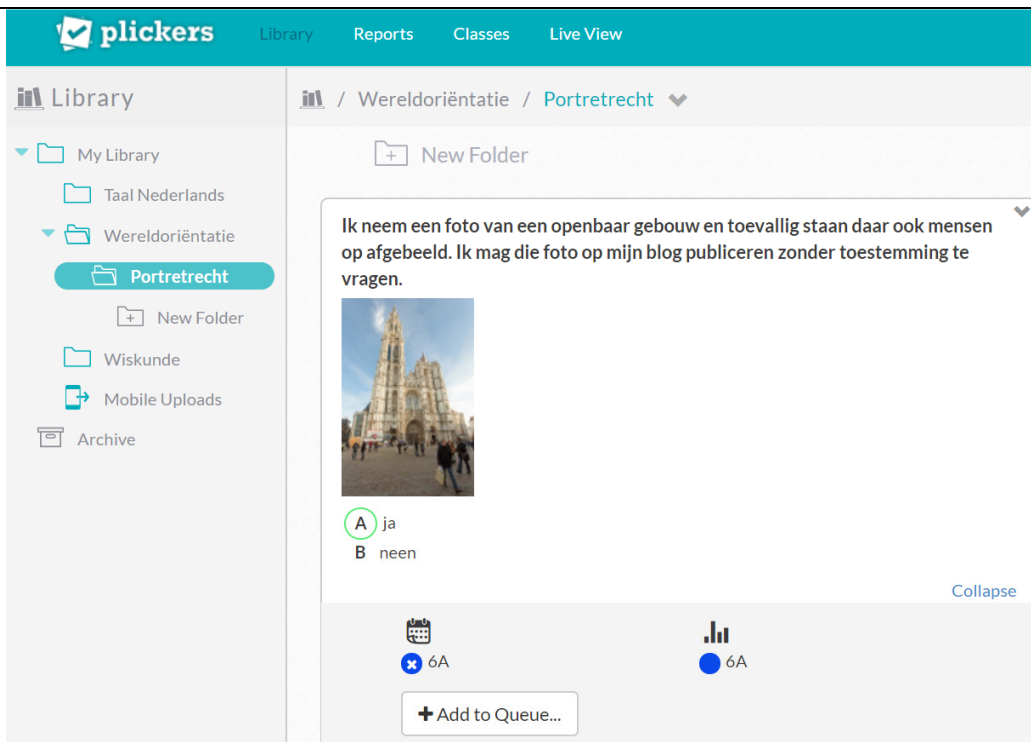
plickers Library Reports Classes Live View

Library

My Library
Taal Nederlands
Wereldoriëntatie
Portretrecht
New Folder
Wiskunde
Mobile Uploads
Archive

/ Wereldoriëntatie / Portretrecht

New Folder

Ik neem een foto van een openbaar gebouw en toevallig staan daar ook mensen op afgebeeld. Ik mag die foto op mijn blog publiceren zonder toestemming te vragen.

A ja
B neen

Collapse

6A
6A

+ Add to Queue...